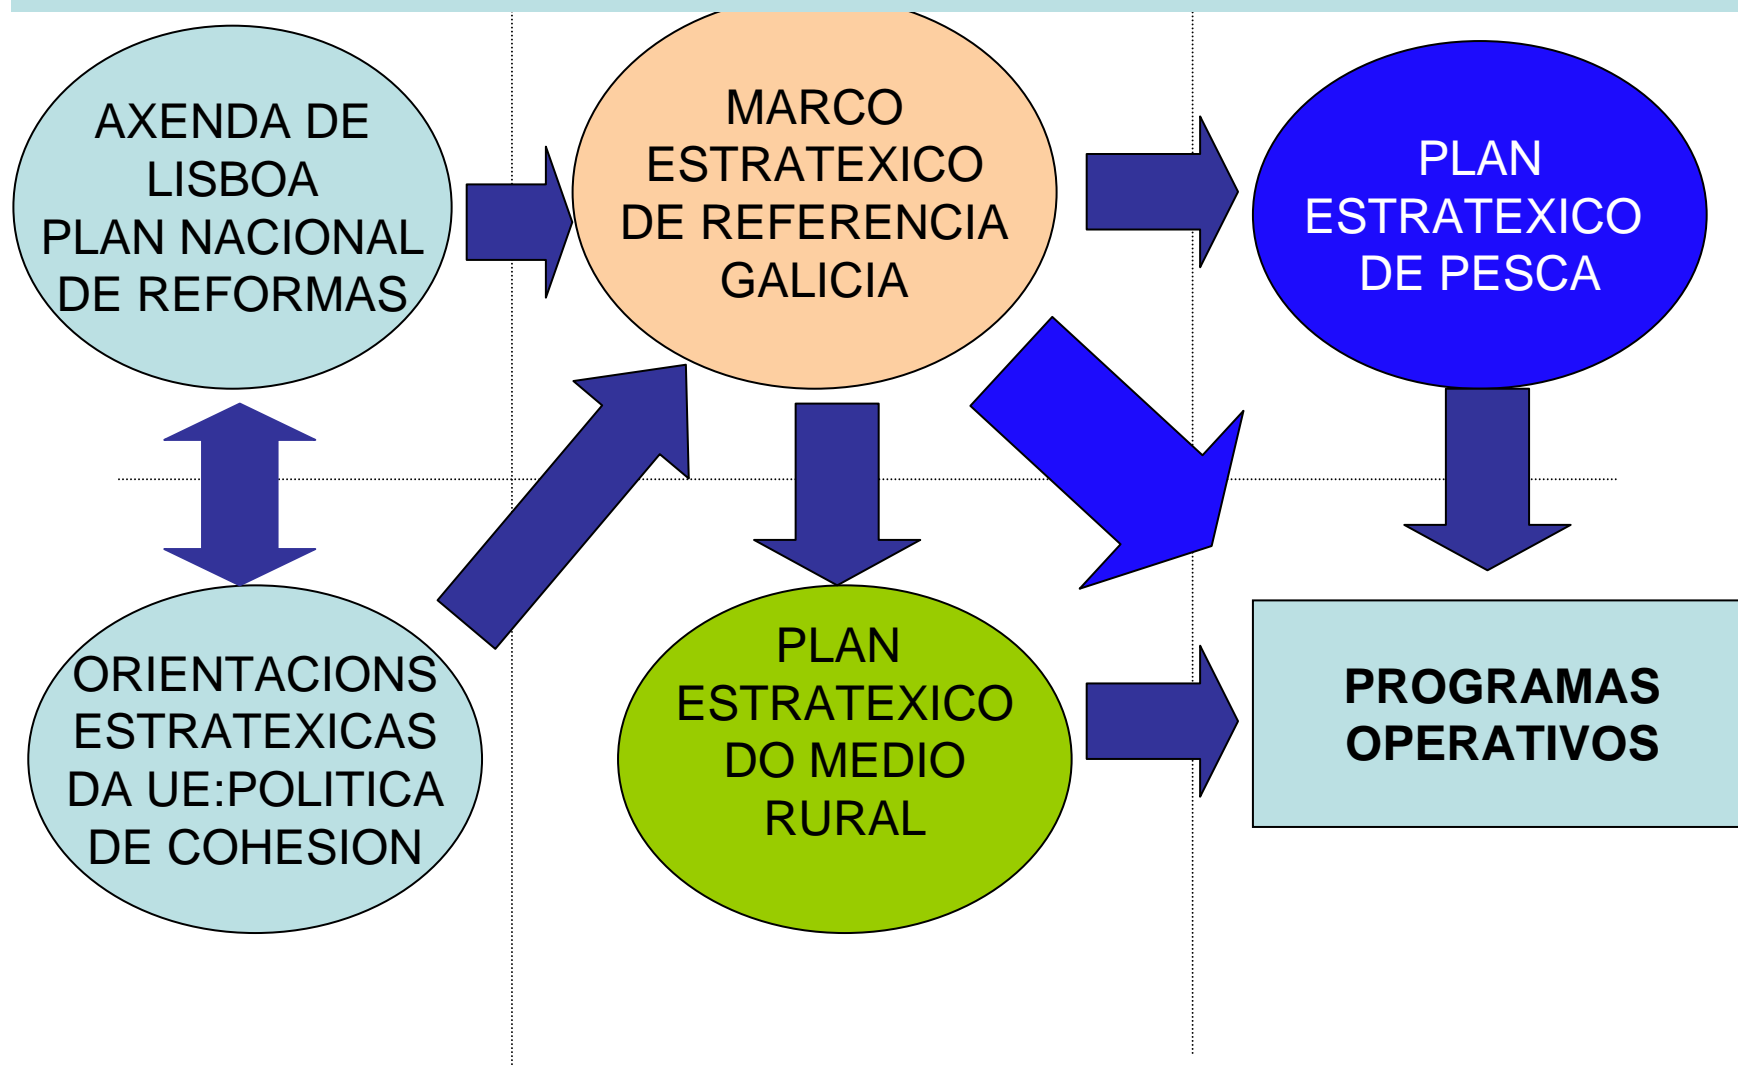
AXENDA DE LISBOA
PLAN NACIONAL DE REFORMAS

MARCO ESTRATEXICO DE REFERENCIA GALICIA

PLAN ESTRATEXICO DE PESCA

ORIENTACIONS ESTRATEXICAS DA UE:POLITICA DE COHESION

PLAN ESTRATEXICO DO MEDIO RURAL

PROGRAMAS OPERATIVOS